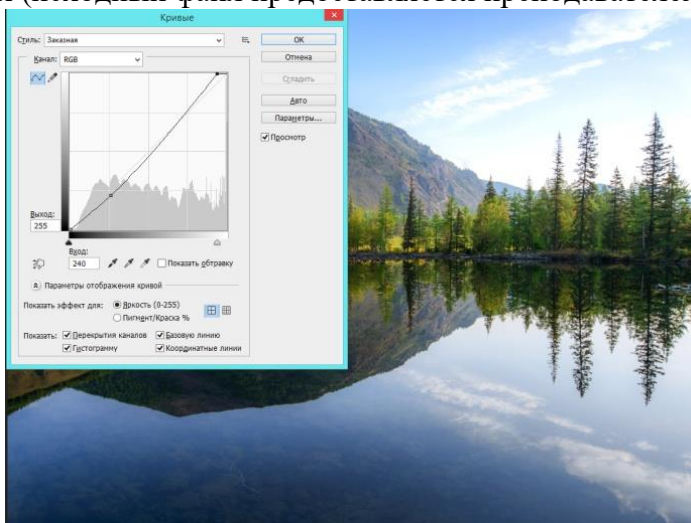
Кривые

Стиль: Заказная

Канал: RGB

OK

Отмена

Сгладить

Авто

Параметры...

Просмотр

Выход:
255

Вход:
240

Показать обтравку

Параметры отображения кривой

Показать эффект для: Яркость (0-255)
Пигмент/Краска %

Показать: Перекрытия каналов
Базовую линию
Гистограмму
Координатные линии